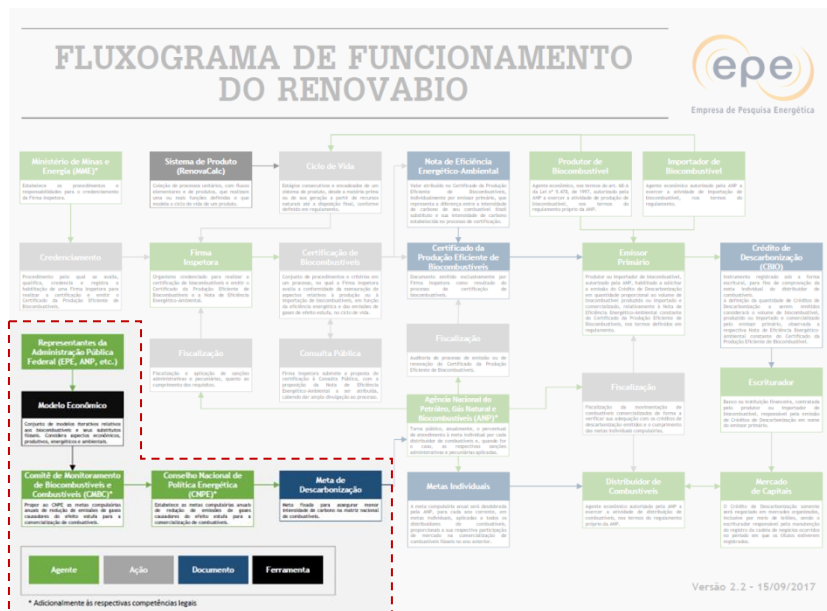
FLUXOGRAMA DE FUNCIONAMENTO DO RENOVABIO

epe
Empresa de Pesquisa Energética

Ministério de Minas e Energia (MME)*
Estabelece os procedimentos e responsabilidades para o credenciamento da Firma Inspetora.

Sistema de Produto (RenovaCalc)
Coleção de processos unitários, com fluxos elementares e de produto, que realizam uma ou mais funções definidas e que modela o ciclo de vida de um produto.

Ciclo de Vida
Estágios consecutivos e encadeados de um sistema de produto, desde a matéria-prima ou de sua geração a partir de recursos naturais até a disposição final, conforme definido em regulamento.

Nota de Eficiência Energético-Ambiental
Valor atribuído no Certificado da Produção Eficiente de Biocombustíveis, individualmente por emissor primário, que representa a diferença entre a intensidade de carbono de seu combustível fóssil substituto e sua intensidade de carbono estabelecida no processo de certificação.

Produtor de Biocombustível
Agente econômico, nos termos do art. 68-A da Lei nº 9.478, de 1997, autorizado pela ANP a exercer a atividade de produção de biocombustível, nos termos do regulamento próprio da ANP.

Importador de Biocombustível
Agente econômico autorizado pela ANP a exercer a atividade de importação de biocombustível, nos termos do regulamento.

Credenciamento
Procedimento pelo qual se avalia, qualifica, credencia e registra a habilitação de uma Firma Inspetora para realizar a certificação e emitir o Certificado da Produção Eficiente de Biocombustíveis.

Firma Inspetora
Organismo credenciado para realizar a certificação de biocombustíveis e emitir o Certificado da Produção Eficiente de Biocombustíveis e a Nota de Eficiência Energético-Ambiental.

Certificação de Biocombustíveis
Conjunto de procedimentos e critérios em um processo, no qual a Firma Inspetora avalia a conformidade da mensuração de aspectos relativos à produção ou à importação de biocombustíveis, em função da eficiência energética e das emissões de gases de efeito estufa, no ciclo de vida.

Certificado da Produção Eficiente de Biocombustíveis
Documento emitido exclusivamente por Firma Inspetora como resultado do processo de certificação de biocombustíveis.

Emissor Primário
Produtor ou importador de biocombustível, autorizado pela ANP, habilitado a solicitar a emissão de Crédito de Descarbonização em quantidade proporcional ao volume de biocombustível produzido ou importado e comercializado, relativamente à Nota de Eficiência Energético-Ambiental constante do Certificado da Produção Eficiente de Biocombustíveis, nos termos definidos em regulamento.

Crédito de Descarbonização (CBIO)
Instrumento registrado sob a forma escritural, para fins de comprovação da meta individual do distribuidor de combustíveis.
A definição da quantidade de Créditos de Descarbonização a serem emitidos considerará o volume de biocombustível, produzido ou importado e comercializado pelo emissor primário, observada a respectiva Nota de Eficiência Energético-Ambiental constante do Certificado da Produção Eficiente de Biocombustíveis.

Representantes da Administração Pública Federal (EPE, ANP, etc.)

Fiscalização
Fiscalização e aplicação de sanções administrativas e pecuniárias, quanto ao cumprimento dos requisitos.

Consulta Pública
Firma Inspetora submete a proposta de certificação à Consulta Pública, com a proposição da Nota de Eficiência Energético-Ambiental e os atributos, calorias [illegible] do simples divulgação ao processo.

Fiscalização
Auditoria de processo de emissão ou de renovação do Certificado da Produção Eficiente de Biocombustíveis.

Modelo Econômico
Conjunto de modelos iterativos relativos aos biocombustíveis e seus substitutos fósseis. Considera aspectos econômicos, produtivos, energéticos e ambientais.

Agência Nacional do Petróleo, Gás Natural e Biocombustíveis (ANP)*
Torna público, anualmente, o percentual de atendimento a meta individual por cada distribuidor de combustíveis e, quando for o caso, as respectivas sanções administrativas e pecuniárias aplicadas.

Fiscalização
Fiscalização do monitoramento de combustível comercializado de forma a verificar sua adequação com os créditos de descarbonização emitidos e o cumprimento das metas individuais compulsórias.

Escriturador
Banco ou instituição financeira, contratada pelo produtor ou importador de biocombustível, responsável pela emissão de Créditos de Descarbonização em nome do emissor primário.

Comitê de Monitoramento de Biocombustíveis e Combustíveis (CMBC)*
Propor ao CNPE as metas compulsórias anuais de redução de emissões de gases causadores do efeito estufa para a comercialização de combustíveis.

Conselho Nacional de Política Energética (CNPE)*
Estabelece as metas compulsórias anuais de redução de emissões de gases causadores do efeito estufa para a comercialização de combustíveis.

Meta de Descarbonização
Meta fixada para assegurar menor intensidade de carbono na matriz nacional de combustíveis.

Metas Individuais
A meta compulsória anual será desdobrada pela ANP, para cada ano corrente, em metas individuais, aplicadas a todos os distribuidores de combustíveis, proporcionais à sua respectiva participação de mercado na comercialização de combustíveis fósseis no ano anterior.

Distribuidor de Combustíveis
Agente econômico autorizado pela ANP a exercer a atividade de distribuição de combustíveis, nos termos do regulamento próprio da ANP.

Mercado de Capitais
O Crédito de Descarbonização somente será negociado em mercados organizados, inclusive por meio de leilões, sendo o escriturador responsável pela manutenção do registro de cadeia de negócios ocorridos no período em que os títulos estiverem registrados.

Agente | Ação | Documento | Ferramenta

* Adicionalmente às respectivas competências legais

Versão 2.2 - 15/09/2017